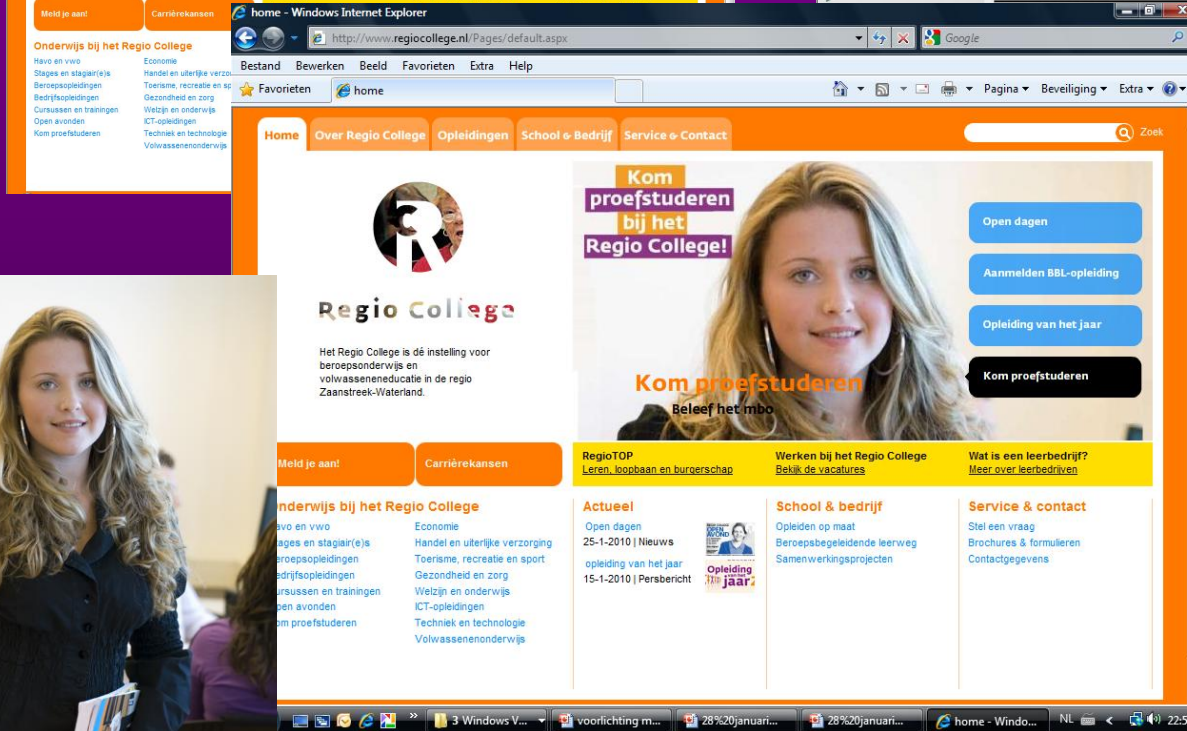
Meld je aan!
Carrièrekansen
Onderwijs bij het Regio College
Havo en vwo
Stages en stagiair(e)s
Beroepsopleidingen
Bedrijfsopleidingen
Cursussen en trainingen
Open avonden
Kom proefstuderen
Economie
Handel en uiterlijke verzo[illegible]
Toerisme, recreatie en sp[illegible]
Gezondheid en zorg
Welzijn en onderwijs
ICT-opleidingen
Techniek en technologie
Volwassenenonderwijs

home - Windows Internet Explorer
http://www.regiocollege.nl/Pages/default.aspx
Google
Bestand Bewerken Beeld Favorieten Extra Help
Favorieten
home
Pagina ▾ Beveiliging ▾ Extra ▾

Home
Over Regio College
Opleidingen
School & Bedrijf
Service & Contact
Zoek

Regio College
Het Regio College is dé instelling voor beroepsonderwijs en volwasseneneducatie in de regio Zaanstreek-Waterland.

Kom proefstuderen bij het Regio College!
Kom proefstuderen
Beleef het mbo

Open dagen
Aanmelden BBL-opleiding
Opleiding van het jaar
Kom proefstuderen

Meld je aan!
Carrièrekansen
RegioTOP
Leren, loopbaan en burgerschap
Werken bij het Regio College
Bekijk de vacatures
Wat is een leerbedrijf?
Meer over leerbedrijven

Onderwijs bij het Regio College
avo en vwo
tages en stagiair(e)s
eroepsopleidingen
edrijfsopleidingen
ursussen en trainingen
pen avonden
om proefstuderen
Economie
Handel en uiterlijke verzorging
Toerisme, recreatie en sport
Gezondheid en zorg
Welzijn en onderwijs
ICT-opleidingen
Techniek en technologie
Volwassenenonderwijs

Actueel
Open dagen
25-1-2010 | Nieuws
opleiding van het jaar
15-1-2010 | Persbericht
OPEN AVOND
Opleiding jaar

School & bedrijf
Opleiden op maat
Beroepsbegeleidende leerweg
Samenwerkingsprojecten

Service & contact
Stel een vraag
Brochures & formulieren
Contactgegevens

3 Windows V...
voorlichting m...
28%20januari...
28%20januari...
home - Windo...
NL
22:5